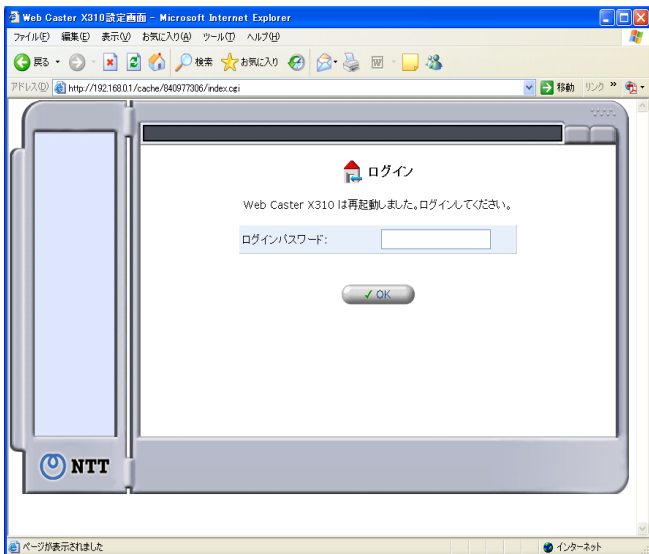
Web Caster X310設定画面 - Microsoft Internet Explorer

ファイル(F) 編集(E) 表示(V) お気に入り(A) ツール(T) ヘルプ(H)

戻る 検索 お気に入り

アドレス(D) http://192.168.0.1/cache/840977306/index.cgi 移動 リンク

ログイン

Web Caster X310 は再起動しました。ログインしてください。

ログインパスワード:

OK

NTT

ページが表示されました インターネット